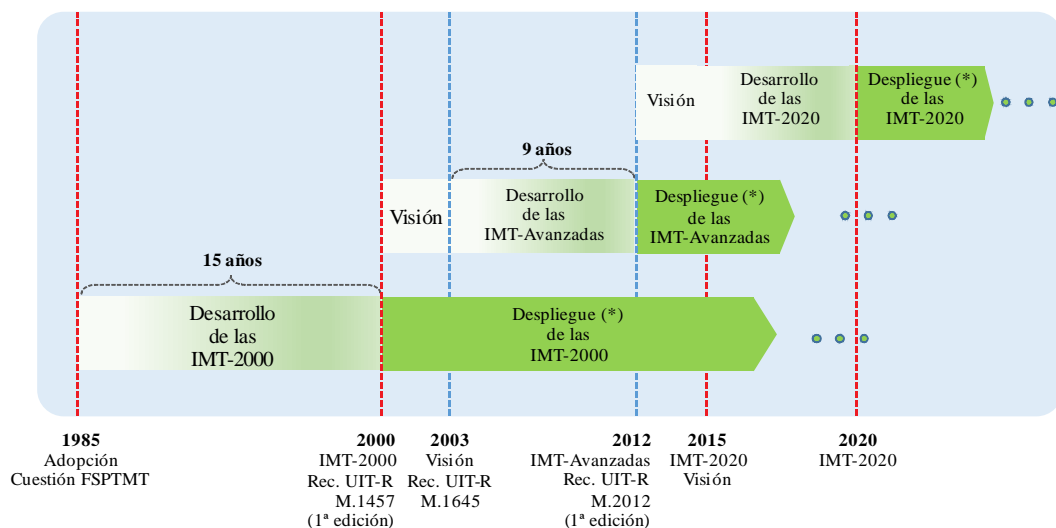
Visión

Desarrollo de las IMT-2020

Despliegue (*) de las IMT-2020

9 años

Visión

Desarrollo de las IMT-Avanzadas

Despliegue (*) de las IMT-Avanzadas

15 años

Desarrollo de las IMT-2000

Despliegue (*) de las IMT-2000

1985
Adopción
Cuestión FSPTMT

2000
IMT-2000
Rec. UIT-R
M.1457
(1ª edición)

2003
Visión
Rec. UIT-R
M.1645

2012
IMT-Avanzadas
Rec. UIT-R
M.2012
(1ª edición)

2015
IMT-2020
Visión

2020
IMT-2020